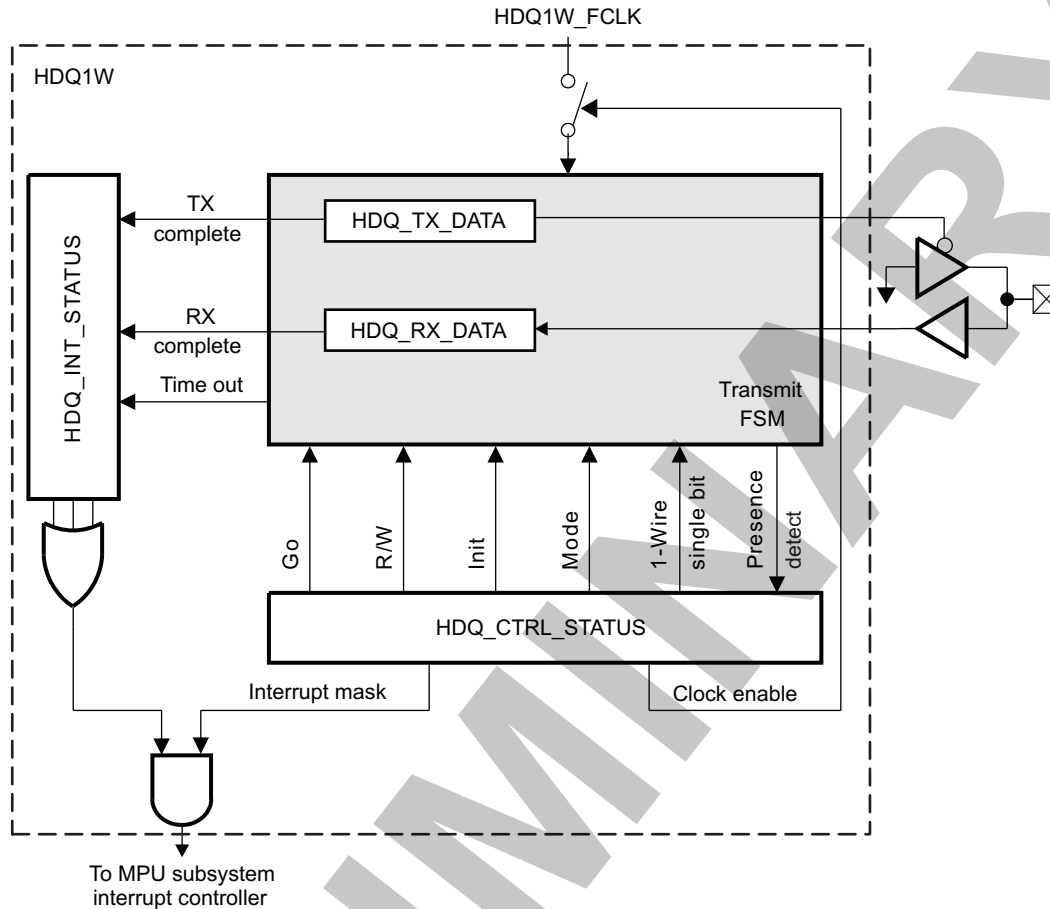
HDQ1W_FCLK

HDQ1W

HDQ_INT_STATUS

TX complete

HDQ_TX_DATA

RX complete

HDQ_RX_DATA

Time out

Transmit FSM

Go

R/W

Init

Mode

1-Wire single bit

Presence detect

HDQ_CTRL_STATUS

Interrupt mask

Clock enable

To MPU subsystem interrupt controller